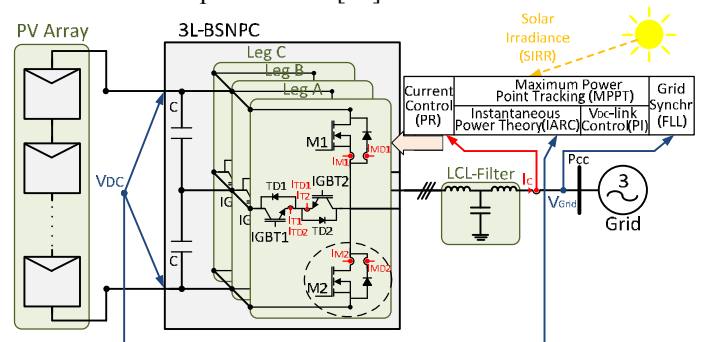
PV Array

3L-BSNPC

Leg C
Leg B
Leg A

Solar Irradiance (SIRR)

Current Control (PR)

Maximum Power Point Tracking (MPPT)

Instantaneous Power Theory(IARC)

VDC-link Control(PI)

Grid Synchr (FLL)

C
C

VDC

M1
IM1
IMD1

TD1
ITD1
IT2
IGBT2
IG
IG
IT1
ITD2
IGBT1
TD2

IM2
IMD2
M2

LCL-Filter
IC
Pcc
VGnd
3
Grid